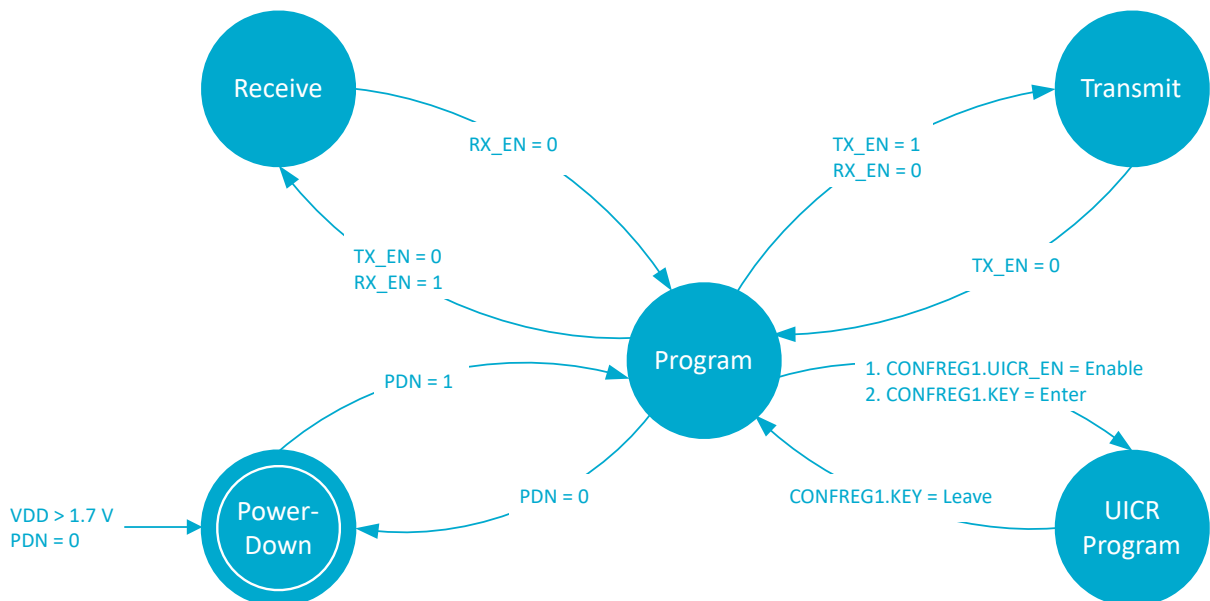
Receive

Transmit

RX_EN = 0

TX_EN = 1
RX_EN = 0

TX_EN = 0
RX_EN = 1

TX_EN = 0

Program

PDN = 1

1. CONFREG1.UICR_EN = Enable
2. CONFREG1.KEY = Enter

PDN = 0

CONFREG1.KEY = Leave

VDD > 1.7 V
PDN = 0

Power-Down

UICR Program